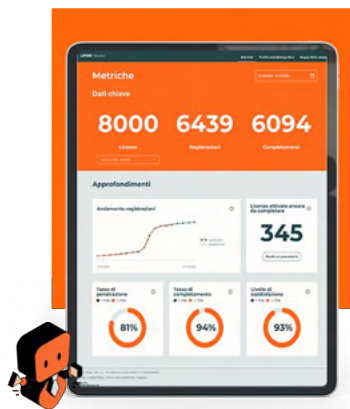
Metriche

Dati chiave

8000
Licenze

6439
Registrazioni

6094
Completamenti

Approfondimenti

Andamento registrazioni

Licenze attivate ancora da completare

345

Tasso di penetrazione

81%

Tasso di completamento

94%

Livello di soddisfazione

93%